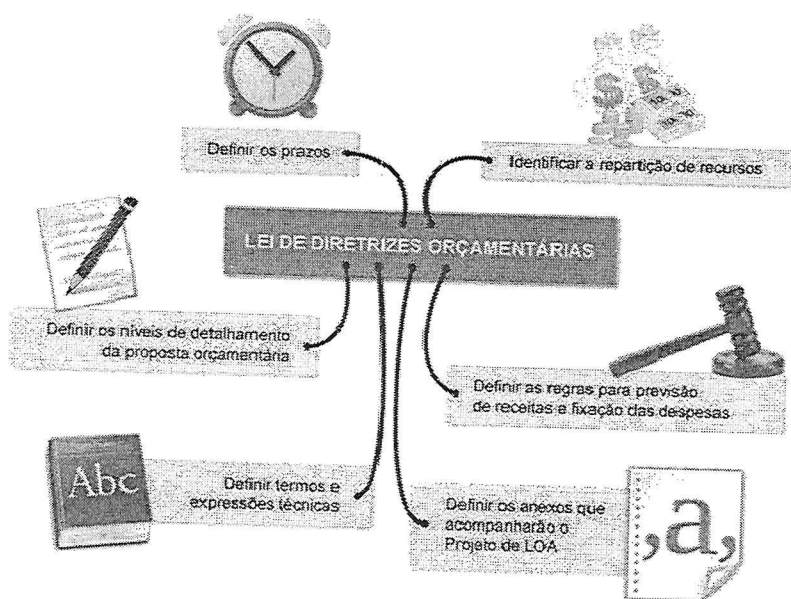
Definir os prazos

Identificar a repartição de recursos

LEI DE DIRETRIZES ORÇAMENTÁRIAS

Definir os níveis de detalhamento da proposta orçamentária

Definir as regras para previsão de receitas e fixação das despesas

Abc

Definir termos e expressões técnicas

Definir os anexos que acompanharão o Projeto de LOA

,a,